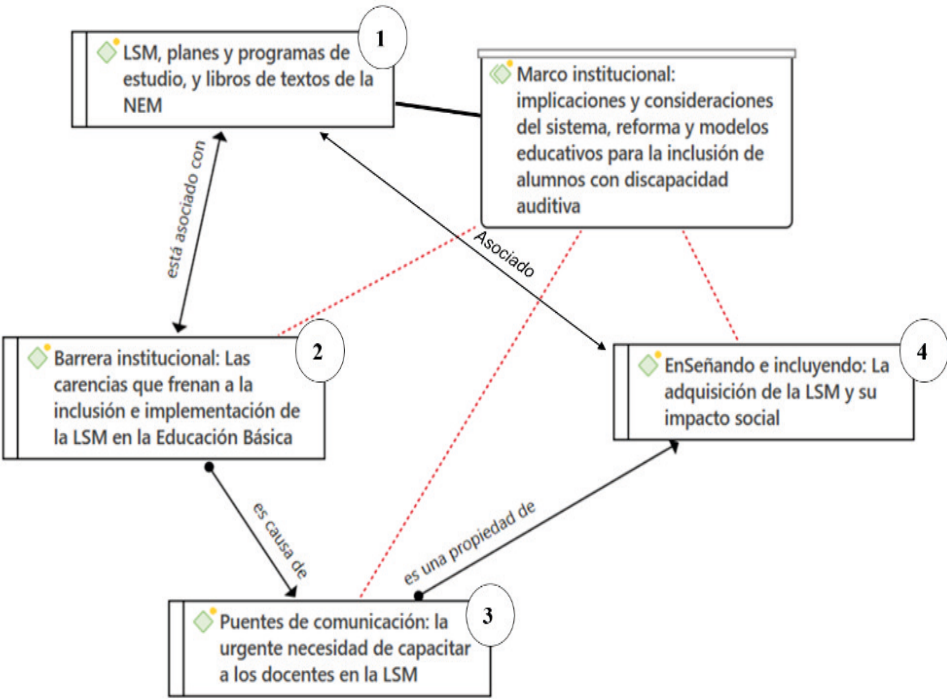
LSM, planes y programas de estudio, y libros de textos de la NEM

1

Marco institucional: implicaciones y consideraciones del sistema, reforma y modelos educativos para la inclusión de alumnos con discapacidad auditiva

está asociado con

Asociado

Barrera institucional: Las carencias que frenan a la inclusión e implementación de la LSM en la Educación Básica

2

EnSeñando e incluyendo: La adquisición de la LSM y su impacto social

4

es causa de

es una propiedad de

Puentes de comunicación: la urgente necesidad de capacitar a los docentes en la LSM

3